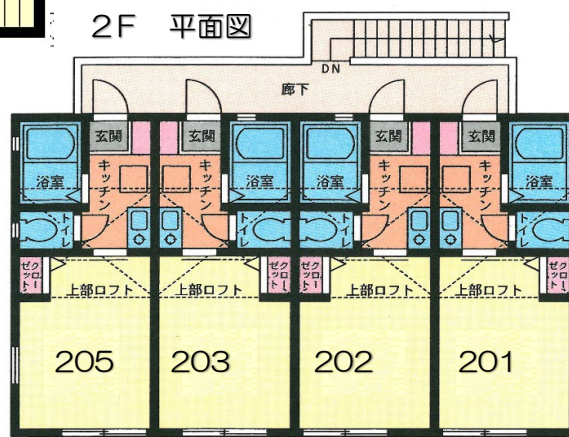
2F 平面図

DN

廊下

玄関 玄関 玄関 玄関

浴室 キッチン キッチン 浴室 浴室 キッチン キッチン 浴室

トイレ トイレ トイレ トイレ

クローゼット クローゼット クローゼット クローゼット

上部ロフト 上部ロフト 上部ロフト 上部ロフト

205 203 202 201